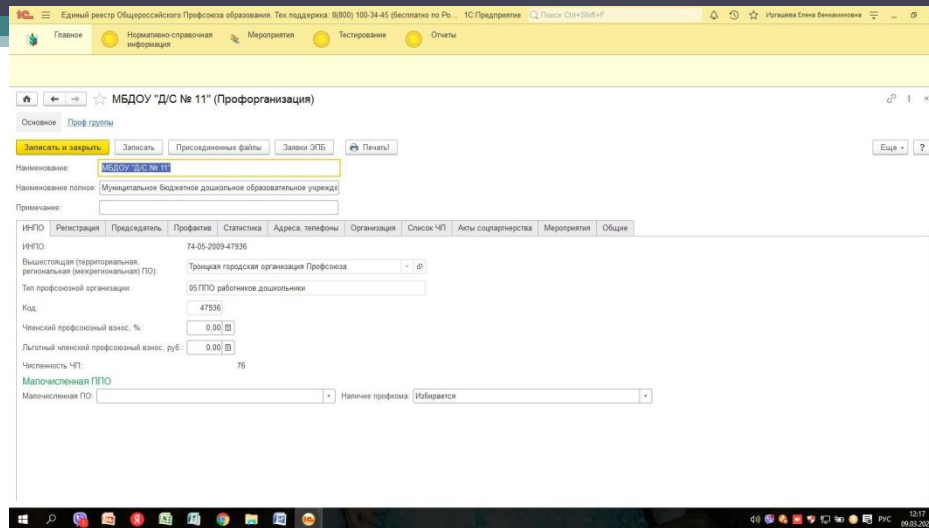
1С: Единый реестр Общероссийского Профсоюза образования. Тех поддержка: 8(800) 100-34-45 (бесплатно по Ро... 1С:Предприятие Поиск Ctrl+Shift+F Игвашева Елена Вениаминовна

Главное Нормативно-справочная информация Мероприятия Тестирование Отчеты

МБДОУ "Д/С № 11" (Профорганизация)

Основное Проф группы

Записать и закрыть Записать Присоединенные файлы Заявки ЭПБ Печать! Еще ?

Наименование: МБДОУ "Д/С № 11"

Наименование полное: Муниципальное бюджетное дошкольное образовательное учрежде

Примечание:

ИНПО Регистрация Председатель Профактив Статистика Адреса, телефоны Организация Список ЧП Акты соцпартнерства Мероприятия Общие

ИНПО: 74-05-2009-47936

Вышестоящая (территориальная, региональная (межрегиональная) ПО): Троицкая городская организация Профсоюза

Тип профсоюзной организации: 05 ППО работников дошкольных

Код: 47936

Членский профсоюзный взнос, %: 0,00

Льготный членский профсоюзный взнос, руб.: 0,00

Численность ЧП: 76

Малочисленная ППО

Малочисленная ПО: Наличие профкома: Избирается

РУС 12:17 09.03.202